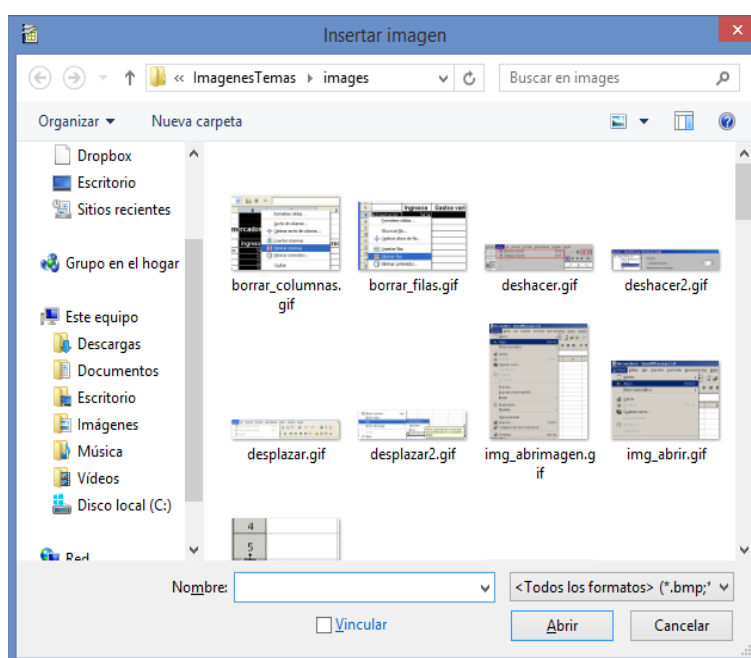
Insertar imagen

« ImagenesTemas ▸ images

Buscar en images

Organizar ▾ Nueva carpeta

Dropbox
Escritorio
Sitios recientes

Grupo en el hogar

Este equipo
Descargas
Documentos
Escritorio
Imágenes
Música
Vídeos
Disco local (C:)

Red

borrar_columnas.gif
borrar_filas.gif
deshacer.gif
deshacer2.gif
desplazar.gif
desplazar2.gif
img_abrimagen.gif
img_abrir.gif

Nombre:
<Todos los formatos> (*.bmp;*

Vincular

Abrir
Cancelar